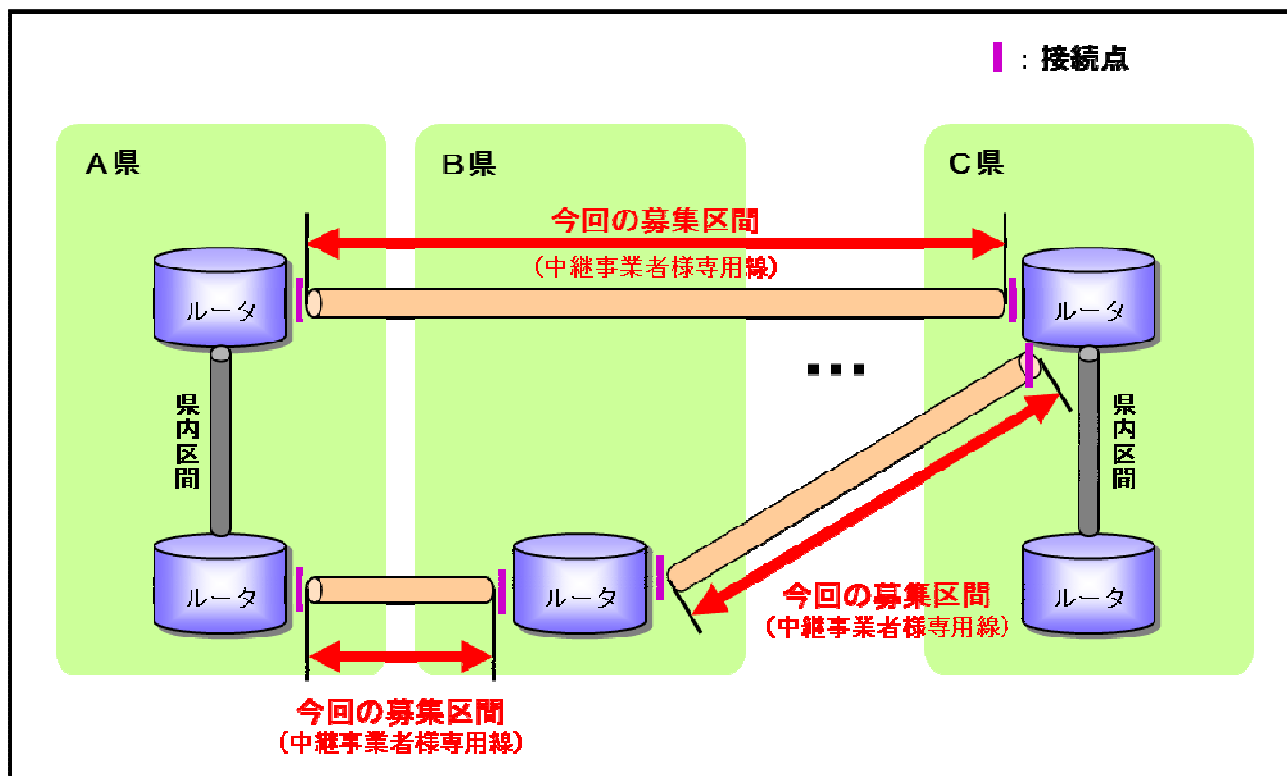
：接続点

A県

B県

C県

今回の募集区間
（中継事業者様専用線）

ルータ

ルータ

県内区間

・・・

県内区間

ルータ

ルータ

ルータ

ルータ

今回の募集区間
（中継事業者様専用線）

今回の募集区間
（中継事業者様専用線）